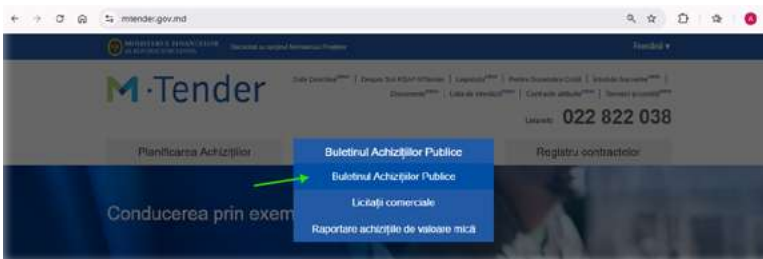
mtender.gov.md

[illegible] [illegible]

Română ▾

M·Tender

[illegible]

022 822 038

Planificarea Achizițiilor

Buletinul Achizițiilor Publice

Registru contractelor

Buletinul Achizițiilor Publice

Licitații comerciale

Raportare achizițiile de valoare mică

Conducerea prin exem